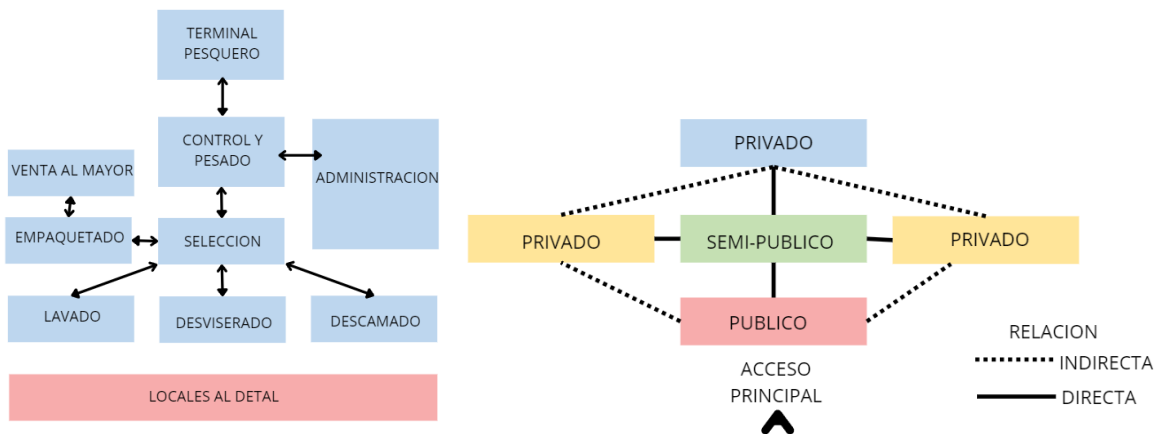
TERMINAL PESQUERO

CONTROL Y PESADO

ADMINISTRACION

VENTA AL MAYOR

EMPAQUETADO

SELECCION

LAVADO

DESVISERADO

DESCAMADO

LOCALES AL DETAL

PRIVADO

PRIVADO

SEMI-PUBLICO

PRIVADO

PUBLICO

ACCESO PRINCIPAL

RELACION

INDIRECTA

DIRECTA